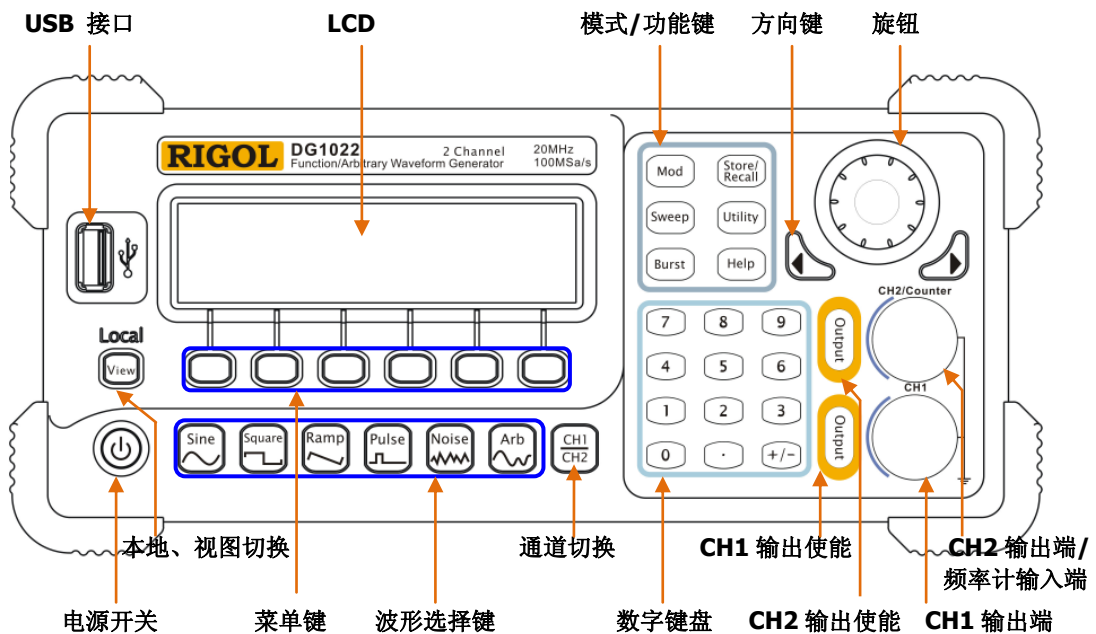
USB 接口

LCD

模式/功能键

方向键

旋钮

RIGOL DG1022 Function/Arbitrary Waveform Generator

2 Channel

20MHz 100MSa/s

Mod

Store/ Recall

Sweep

Utility

Burst

Help

CH2/Counter

Output

7 8 9

4 5 6

1 2 3

0 · +/−

CH1

Output

Local

View

Sine

Square

Ramp

Pulse

Noise

Arb

CH1 CH2

本地、视图切换

通道切换

CH1 输出使能

CH2 输出端/ 频率计输入端

电源开关

菜单键

波形选择键

数字键盘

CH2 输出使能

CH1 输出端